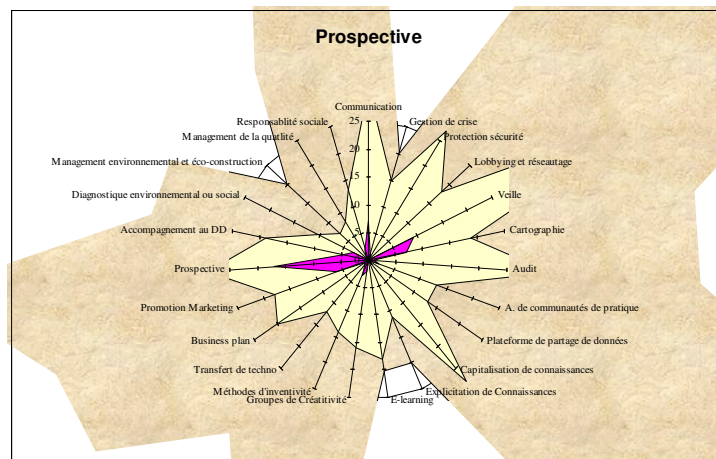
Prospective

Communication
Gestion de crise
Protection sécurité
Lobbying et réseautage
Veille
Cartographie
Audit
A. de communautés de pratique
Plateforme de partage de données
Capitalisation de connaissances
Explicitation de Connaissances
E-learning
Groupes de Créatitivité
Méthodes d'inventivité
Transfert de techno
Business plan
Promotion Marketing
Prospective
Accompagnement au DD
Diagnostique environnemental ou social
Management environnemental et éco-construction
Management de la qualité
Responsablité sociale

25
20
15
10
5
0